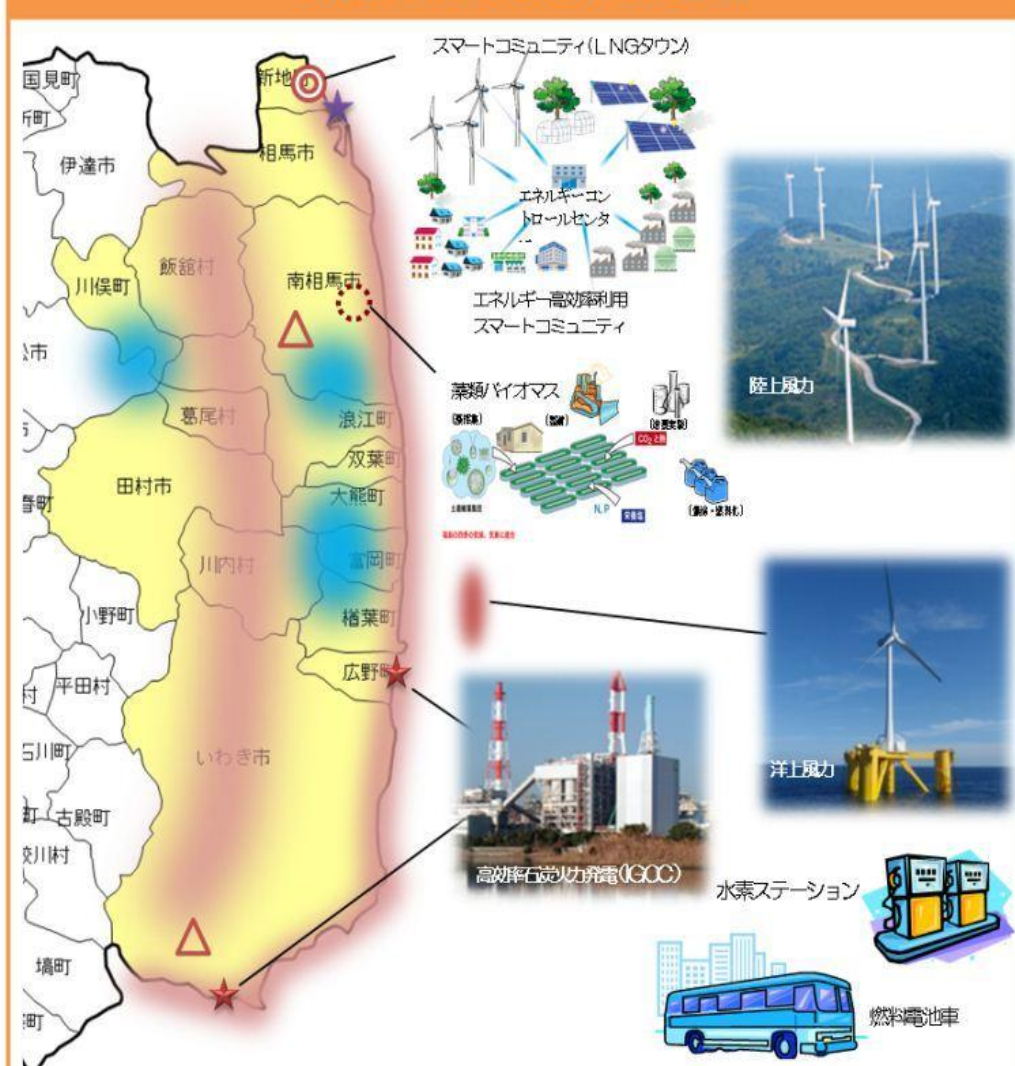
スマートコミュニティ(LNGタウン)

国見町
新地
相馬市
伊達市
飯舘村
南相馬市
川俣町
葛尾村
浪江町
双葉町
大熊町
田村市
川内村
富岡町
楢葉町
小野町
広野町
平田村
いわき市
古殿町
塙町

エネルギーコントロールセンター
エネルギー高効率利用スマートコミュニティ
陸上風力
藻類バイオマス
$CO_2$
N,P
洋上風力
高効率石炭火力発電(IGCC)
水素ステーション
燃料電池車